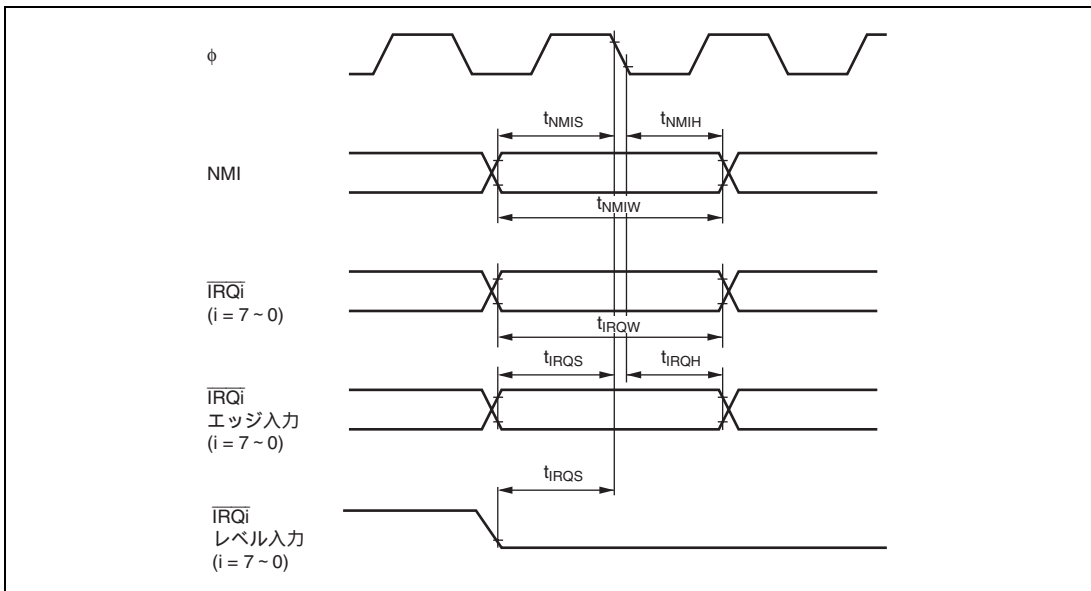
$\phi$

$t_{NMIS}$ $t_{NMIH}$

NMI

$t_{NMIW}$

$\overline{IRQi}$
(i = 7 ~ 0)

$t_{IRQW}$

$t_{IRQS}$ $t_{IRQH}$

$\overline{IRQi}$
エッジ入力
(i = 7 ~ 0)

$t_{IRQS}$

$\overline{IRQi}$
レベル入力
(i = 7 ~ 0)